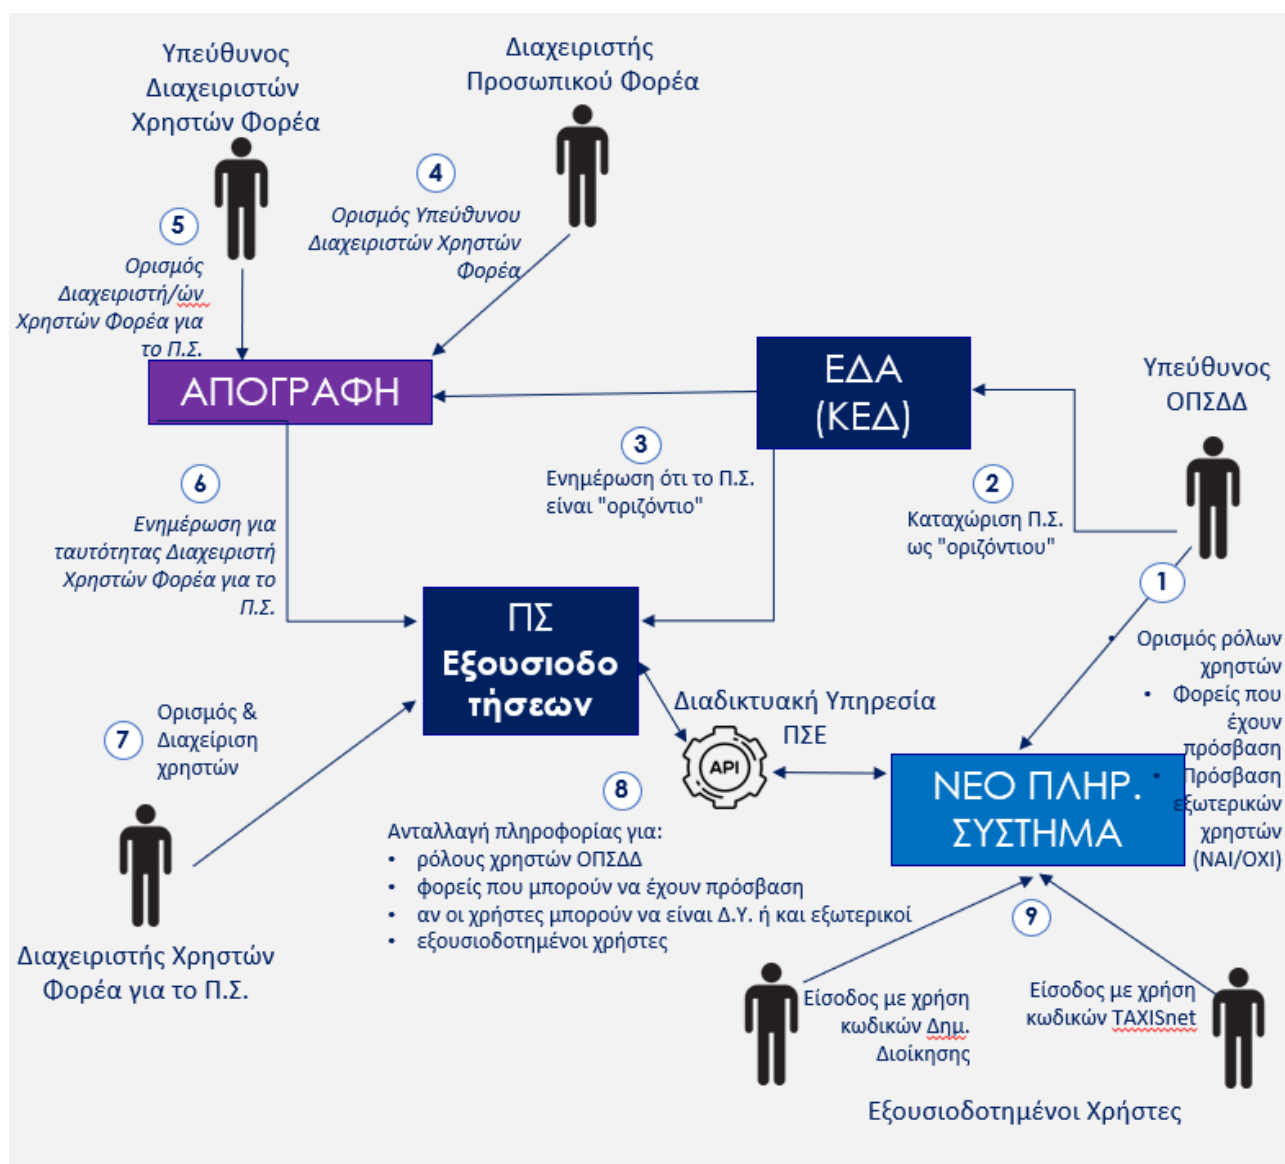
Υπεύθυνος Διαχειριστών Χρηστών Φορέα

Διαχειριστής Προσωπικού Φορέα

4

Ορισμός Υπεύθυνου Διαχειριστών Χρηστών Φορέα

5

Ορισμός Διαχειριστή/ών Χρηστών Φορέα για το Π.Σ.

ΑΠΟΓΡΑΦΗ

ΕΔΑ (ΚΕΔ)

Υπεύθυνος ΟΠΣΔΔ

3

Ενημέρωση ότι το Π.Σ. είναι "οριζόντιο"

2

Καταχώριση Π.Σ. ως "οριζόντιου"

6

Ενημέρωση για ταυτότητας Διαχειριστή Χρηστών Φορέα για το Π.Σ.

ΠΣ Εξουσιοδο τήσεων

1

• Ορισμός ρόλων χρηστών
• Φορείς που έχουν πρόσβαση
• Πρόσβαση εξωτερικών χρηστών (ΝΑΙ/ΟΧΙ)

7

Ορισμός & Διαχείριση χρηστών

Διαδικτυακή Υπηρεσία ΠΣΕ

API

ΝΕΟ ΠΛΗΡ. ΣΥΣΤΗΜΑ

8

Ανταλλαγή πληροφορίας για:
• ρόλους χρηστών ΟΠΣΔΔ
• φορείς που μπορούν να έχουν πρόσβαση
• αν οι χρήστες μπορούν να είναι Δ.Υ. ή και εξωτερικοί
• εξουσιοδοτημένοι χρήστες

9

Διαχειριστής Χρηστών Φορέα για το Π.Σ.

Είσοδος με χρήση κωδικών Δημ. Διοίκησης

Είσοδος με χρήση κωδικών TAXISnet

Εξουσιοδοτημένοι Χρήστες